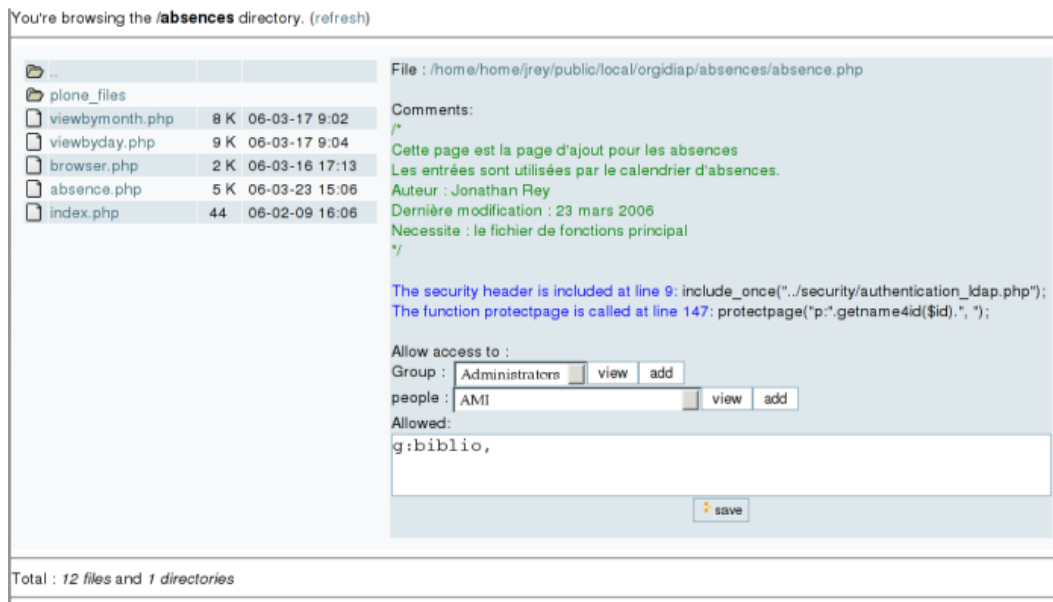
You're browsing the /**absences** directory. (refresh)

| | | |
|---|---|---|
| .. | | |
| plone_files | | |
| viewbymonth.php | 8 K | 06-03-17 9:02 |
| viewbyday.php | 9 K | 06-03-17 9:04 |
| browser.php | 2 K | 06-03-16 17:13 |
| absence.php | 5 K | 06-03-23 15:06 |
| index.php | 44 | 06-02-09 16:06 |

File : /home/home/jrey/public/local/orgidiap/absences/absence.php

Comments:
/*
Cette page est la page d'ajout pour les absences
Les entrées sont utilisées par le calendrier d'absences.
Auteur : Jonathan Rey
Dernière modification : 23 mars 2006
Necessite : le fichier de fonctions principal
*/

The security header is included at line 9: include_once("../security/authentication_ldap.php");
The function protectpage is called at line 147: protectpage("p:".getname4id($id).", ");

Allow access to :
Group : Administrators view add
people : AMI view add
Allowed:
g:biblio,

save

Total : *12 files* and *1 directories*